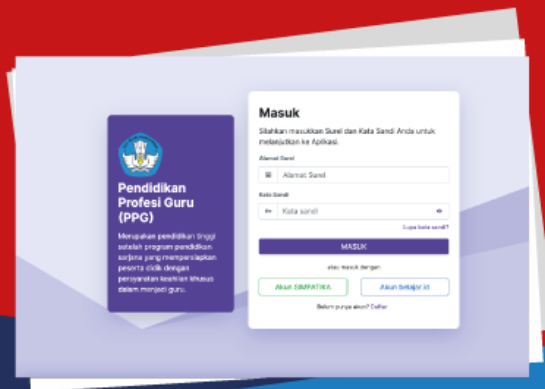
Pendidikan Profesi Guru (PPG)

Merupakan pendidikan tinggi setelah program pendidikan sarjana yang mempersiapkan peserta didik dengan persyaratan keahlian khusus dalam menjadi guru.

Masuk

Silahkan masukkan Surel dan Kata Sandi Anda untuk melanjutkan ke Aplikasi.

Alamat Surel

Alamat Surel

Kata Sandi

Kata sandi

Lupa kata sandi?

MASUK

atau masuk dengan

Akun SIMPATIKA

Akun belajar.id

Belum punya akun? Daftar